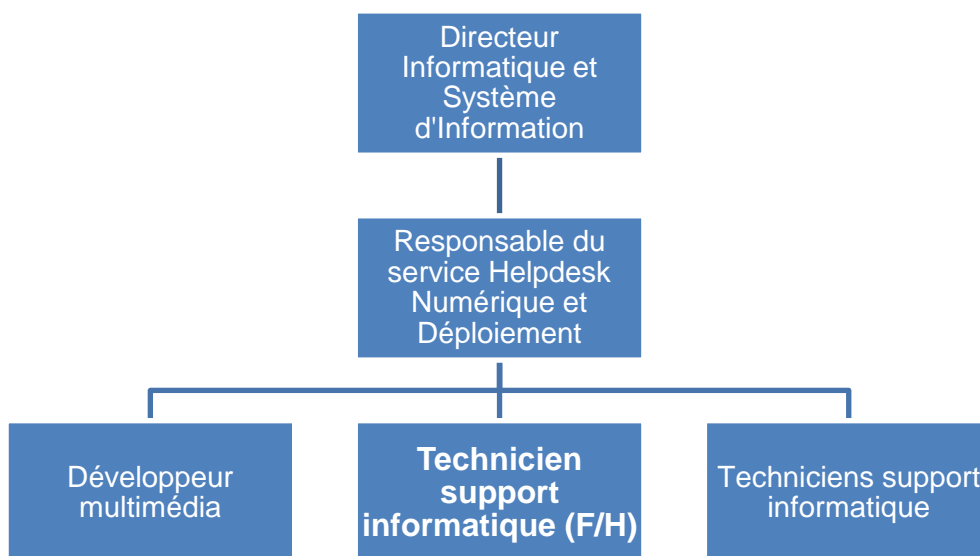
Directeur Informatique et Système d'Information

Responsable du service Helpdesk Numérique et Déploiement

Développeur multimédia

Technicien support informatique (F/H)

Techniciens support informatique